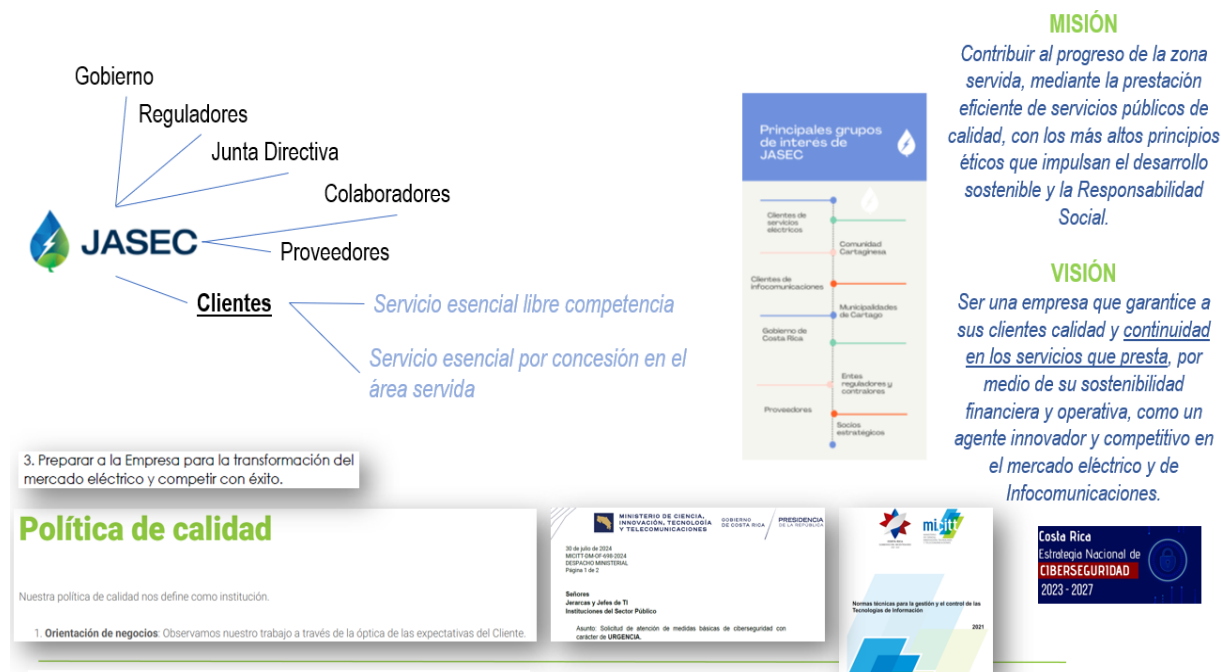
Gobierno

Reguladores

Junta Directiva

Colaboradores

JASEC

Proveedores

Clientes

Servicio esencial libre competencia

Servicio esencial por concesión en el área servida

Principales grupos de interés de JASEC

Clientes de servicios eléctricos

Comunidad Cartaginesa

Clientes de infocomunicaciones

Municipalidades de Cartago

Gobierno de Costa Rica

Entes reguladores y contralores

Proveedores

Socios estratégicos

MISIÓN

Contribuir al progreso de la zona servida, mediante la prestación eficiente de servicios públicos de calidad, con los más altos principios éticos que impulsan el desarrollo sostenible y la Responsabilidad Social.

VISIÓN

Ser una empresa que garantice a sus clientes calidad y continuidad en los servicios que presta, por medio de su sostenibilidad financiera y operativa, como un agente innovador y competitivo en el mercado eléctrico y de Infocomunicaciones.

3. Preparar a la Empresa para la transformación del mercado eléctrico y competir con éxito.

Política de calidad

Nuestra política de calidad nos define como institución.

1. Orientación de negocios: Observamos nuestro trabajo a través de la óptica de las expectativas del Cliente.

MINISTERIO DE CIENCIA, INNOVACIÓN, TECNOLOGÍA Y TELECOMUNICACIONES

GOBIERNO DE COSTA RICA

PRESIDENCIA DE LA REPÚBLICA

30 de julio de 2024
MICITT-DM-OF-698-2024
DESPACHO MINISTERIAL
Página 1 de 2

Señores
Jerarcas y Jefes de TI
Instituciones del Sector Público

Asunto: Solicitud de atención de medidas básicas de ciberseguridad con carácter de URGENCIA.

micitt

Normas técnicas para la gestión y el control de las Tecnologías de Información

2021

Costa Rica
Estrategia Nacional de
CIBERSEGURIDAD
2023 - 2027